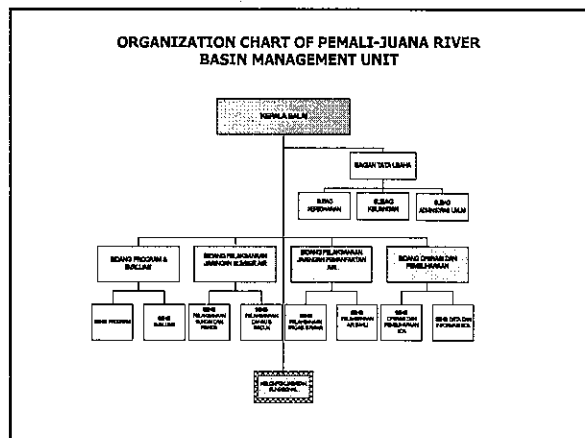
ORGANIZATION CHART OF PEMALI-JUANA RIVER BASIN MANAGEMENT UNIT

KEPALA BALAI

BAGIAN TATA USAHA

SUBAG KEPEGAWAIAN

SUBAG KEUANGAN

SUBAG ADMINISTRASI UMUM

BIDANG PROGRAM & EVALUASI

BIDANG PELAKSANAAN JARINGAN SUMBER AIR

BIDANG PELAKSANAAN JARINGAN PEMANFAATAN AIR

BIDANG OPERASI DAN PEMELIHARAAN

SEKSI PROGRAM

SEKSI EVALUASI

SEKSI PELAKSANAAN SUNGAI DAN PANTAI

SEKSI PELAKSANAAN DANAU & WADUK

SEKSI PELAKSANAAN IRIGASI DAN RAWA

SEKSI PELAKSANAAN AIR BAKU

SEKSI OPERASI DAN PEMELIHARAAN SDA

SEKSI DATA DAN INFORMASI SDA

KELOMPOK JABATAN FUNGSIONAL